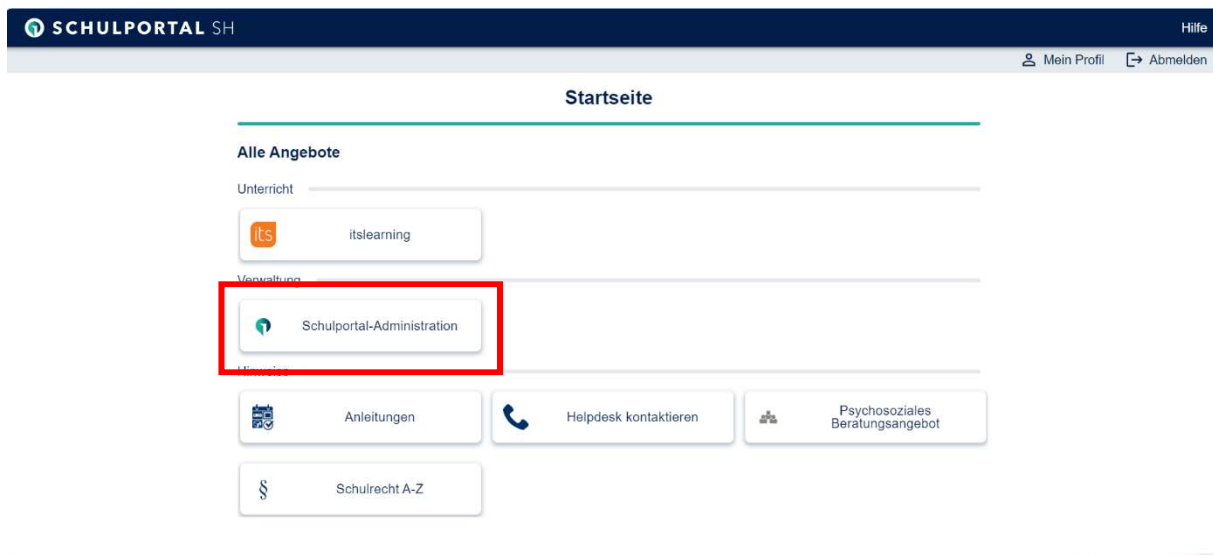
SCHULPORTAL SH

Hilfe

Mein Profil

Abmelden

Startseite

Alle Angebote

Unterricht

its

itslearning

Verwaltung

Schulportal-Administration

Hinweise

Anleitungen

Helpdesk kontaktieren

Psychosoziales Beratungsangebot

§

Schulrecht A-Z